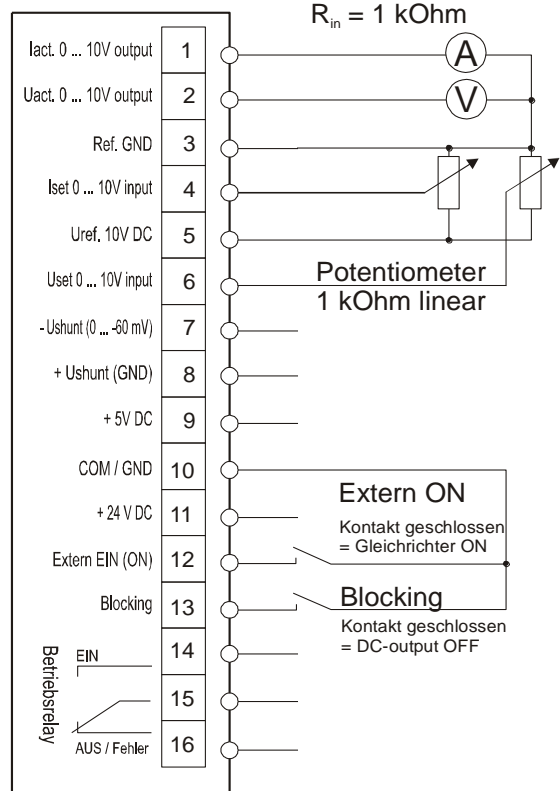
$R_{in}$ = 1 kOhm

Iact. 0 ... 10V output 1

Uact. 0 ... 10V output 2

Ref. GND 3

Iset 0 ... 10V input 4

Uref. 10V DC 5

Uset 0 ... 10V input 6

- Ushunt (0 ... -60 mV) 7

+ Ushunt (GND) 8

+ 5V DC 9

COM / GND 10

+ 24 V DC 11

Extern EIN (ON) 12

Blocking 13

14

15

16

A

V

Potentiometer
1 kOhm linear

Extern ON
Kontakt geschlossen
= Gleichrichter ON

Blocking
Kontakt geschlossen
= DC-output OFF

Betriebsrelay
EIN
AUS / Fehler